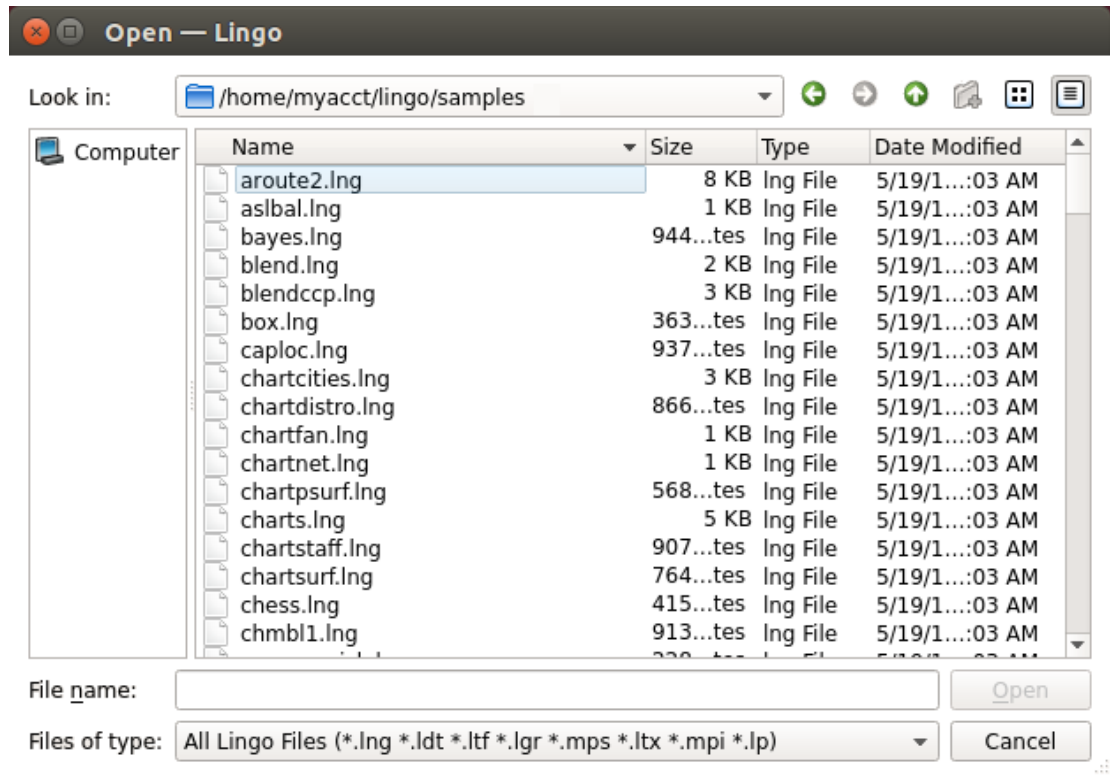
Open — Lingo

Look in: /home/myacct/lingo/samples

Computer

| Name | Size | Type | Date Modified |
|---|---|---|---|
| aroute2.lng | 8 KB | lng File | 5/19/1…:03 AM |
| aslbal.lng | 1 KB | lng File | 5/19/1…:03 AM |
| bayes.lng | 944…tes | lng File | 5/19/1…:03 AM |
| blend.lng | 2 KB | lng File | 5/19/1…:03 AM |
| blendccp.lng | 3 KB | lng File | 5/19/1…:03 AM |
| box.lng | 363…tes | lng File | 5/19/1…:03 AM |
| caploc.lng | 937…tes | lng File | 5/19/1…:03 AM |
| chartcities.lng | 3 KB | lng File | 5/19/1…:03 AM |
| chartdistro.lng | 866…tes | lng File | 5/19/1…:03 AM |
| chartfan.lng | 1 KB | lng File | 5/19/1…:03 AM |
| chartnet.lng | 1 KB | lng File | 5/19/1…:03 AM |
| chartpsurf.lng | 568…tes | lng File | 5/19/1…:03 AM |
| charts.lng | 5 KB | lng File | 5/19/1…:03 AM |
| chartstaff.lng | 907…tes | lng File | 5/19/1…:03 AM |
| chartsurf.lng | 764…tes | lng File | 5/19/1…:03 AM |
| chess.lng | 415…tes | lng File | 5/19/1…:03 AM |
| chmbl1.lng | 913…tes | lng File | 5/19/1…:03 AM |
| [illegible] | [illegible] | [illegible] | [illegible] |

File name: Open

Files of type: All Lingo Files (*.lng *.ldt *.ltf *.lgr *.mps *.ltx *.mpi *.lp) Cancel